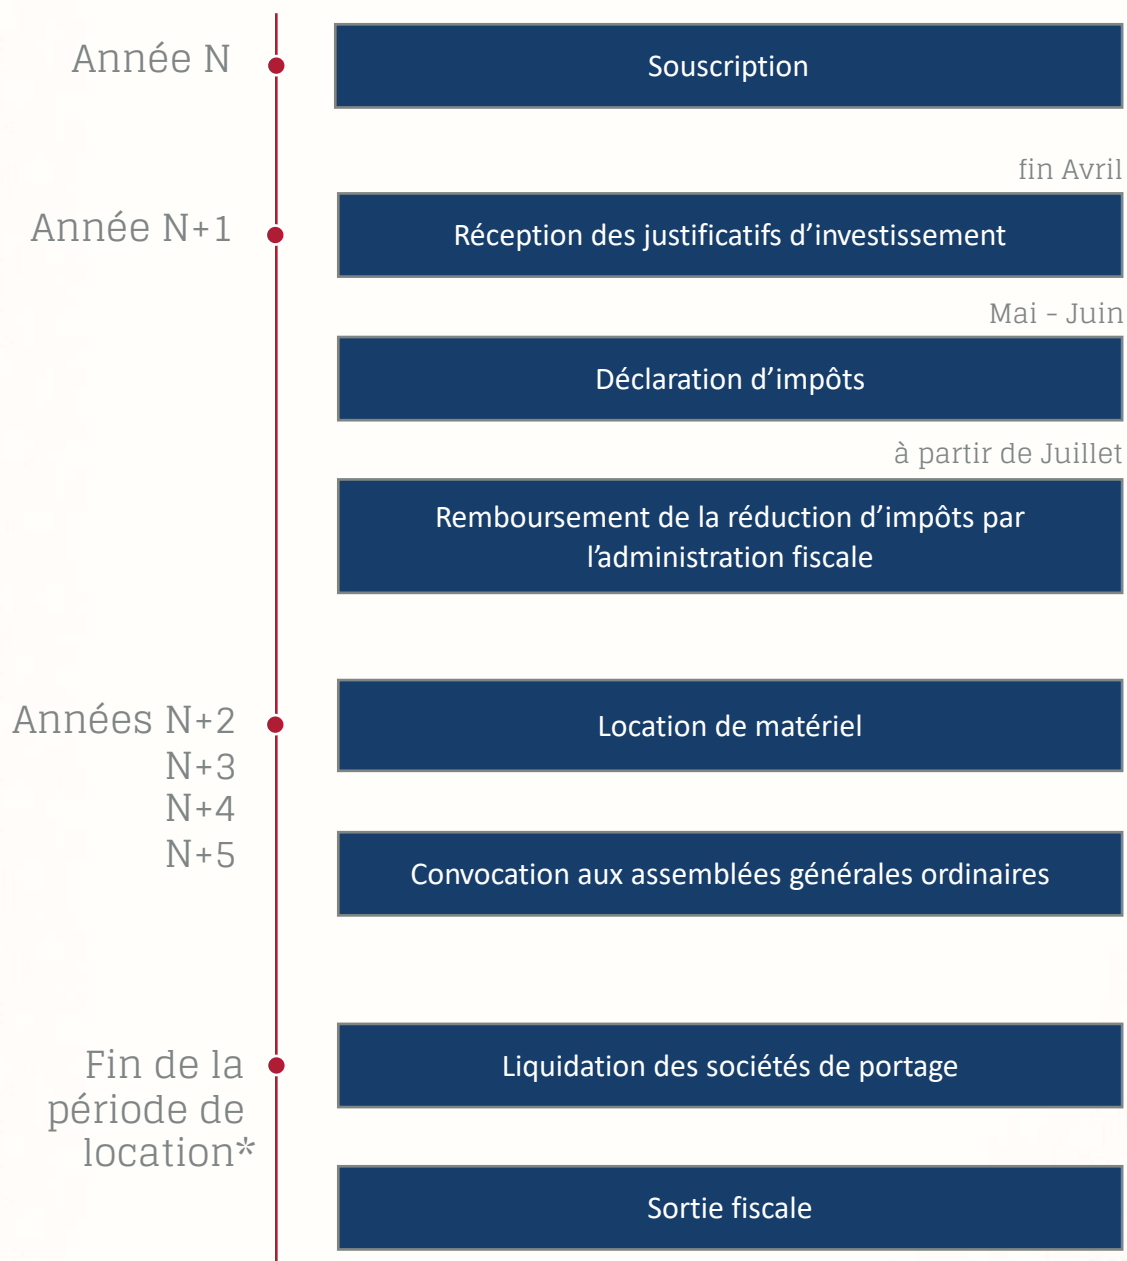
Année N

Souscription

fin Avril

Année N+1

Réception des justificatifs d’investissement

Mai - Juin

Déclaration d’impôts

à partir de Juillet

Remboursement de la réduction d’impôts par l’administration fiscale

Années N+2
N+3
N+4
N+5

Location de matériel

Convocation aux assemblées générales ordinaires

Fin de la période de location*

Liquidation des sociétés de portage

Sortie fiscale